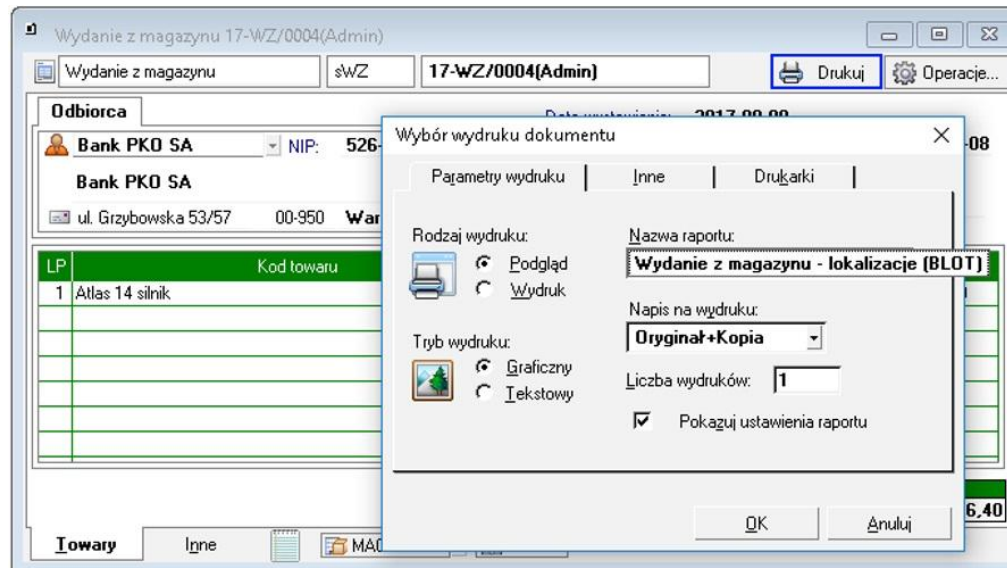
Wydanie z magazynu 17-WZ/0004(Admin)

Wydanie z magazynu | sWZ | 17-WZ/0004(Admin) | Drukuj | Operacje...

Odbiorca

Data wystawienia: 2017-09-08

Bank PKO SA NIP: 526-

-08

Bank PKO SA

ul. Grzybowska 53/57 00-950 War

| LP | Kod towaru |
|---|---|
| 1 | Atlas 14 silnik |

6,40

Towary Inne MA

Wybór wydruku dokumentu

Parametry wydruku | Inne | Drukarki

Rodzaj wydruku:
Podgląd
Wydruk

Nazwa raportu:
Wydanie z magazynu - lokalizacje (BLOT)

Tryb wydruku:
Graficzny
Tekstowy

Napis na wydruku:
Oryginał+Kopia

Liczba wydruków: 1

Pokazuj ustawienia raportu

OK Anuluj